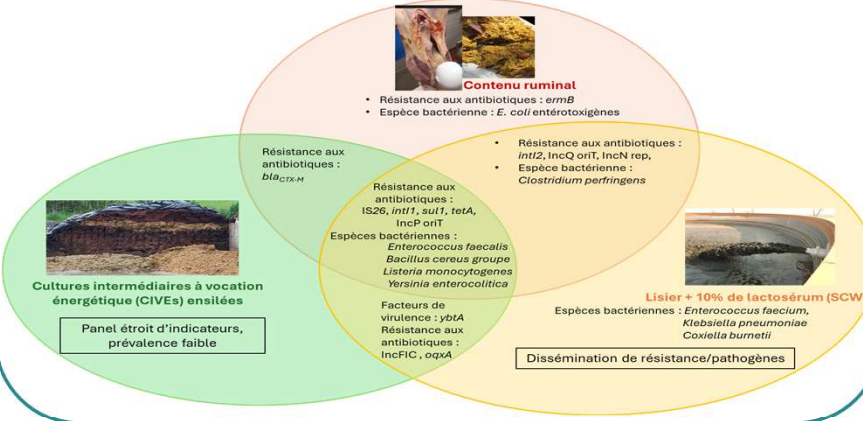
Contenu ruminal

• Résistance aux antibiotiques : *ermB*
• Espèce bactérienne : *E. coli* entérotoxigènes

Résistance aux antibiotiques : $bla_{CTX-M}$

• Résistance aux antibiotiques : *intI2*, IncQ oriT, IncN rep,
• Espèce bactérienne : *Clostridium perfringens*

Résistance aux antibiotiques : IS26, *intI1*, *sul1*, *tetA*, IncP oriT
Espèces bactériennes : *Enterococcus faecalis* *Bacillus cereus groupe* *Listeria monocytogenes* *Yersinia enterocolitica*

Facteurs de virulence : *ybtA*
Résistance aux antibiotiques : IncFIC , *oqxA*

Cultures intermédiaires à vocation énergétique (CIVEs) ensilées

Panel étroit d'indicateurs, prévalence faible

Lisier + 10% de lactosérum (SCW

Espèces bactériennes : *Enterococcus faecium*, *Klebsiella pneumoniae* *Coxiella burnetii*

Dissémination de résistance/pathogènes